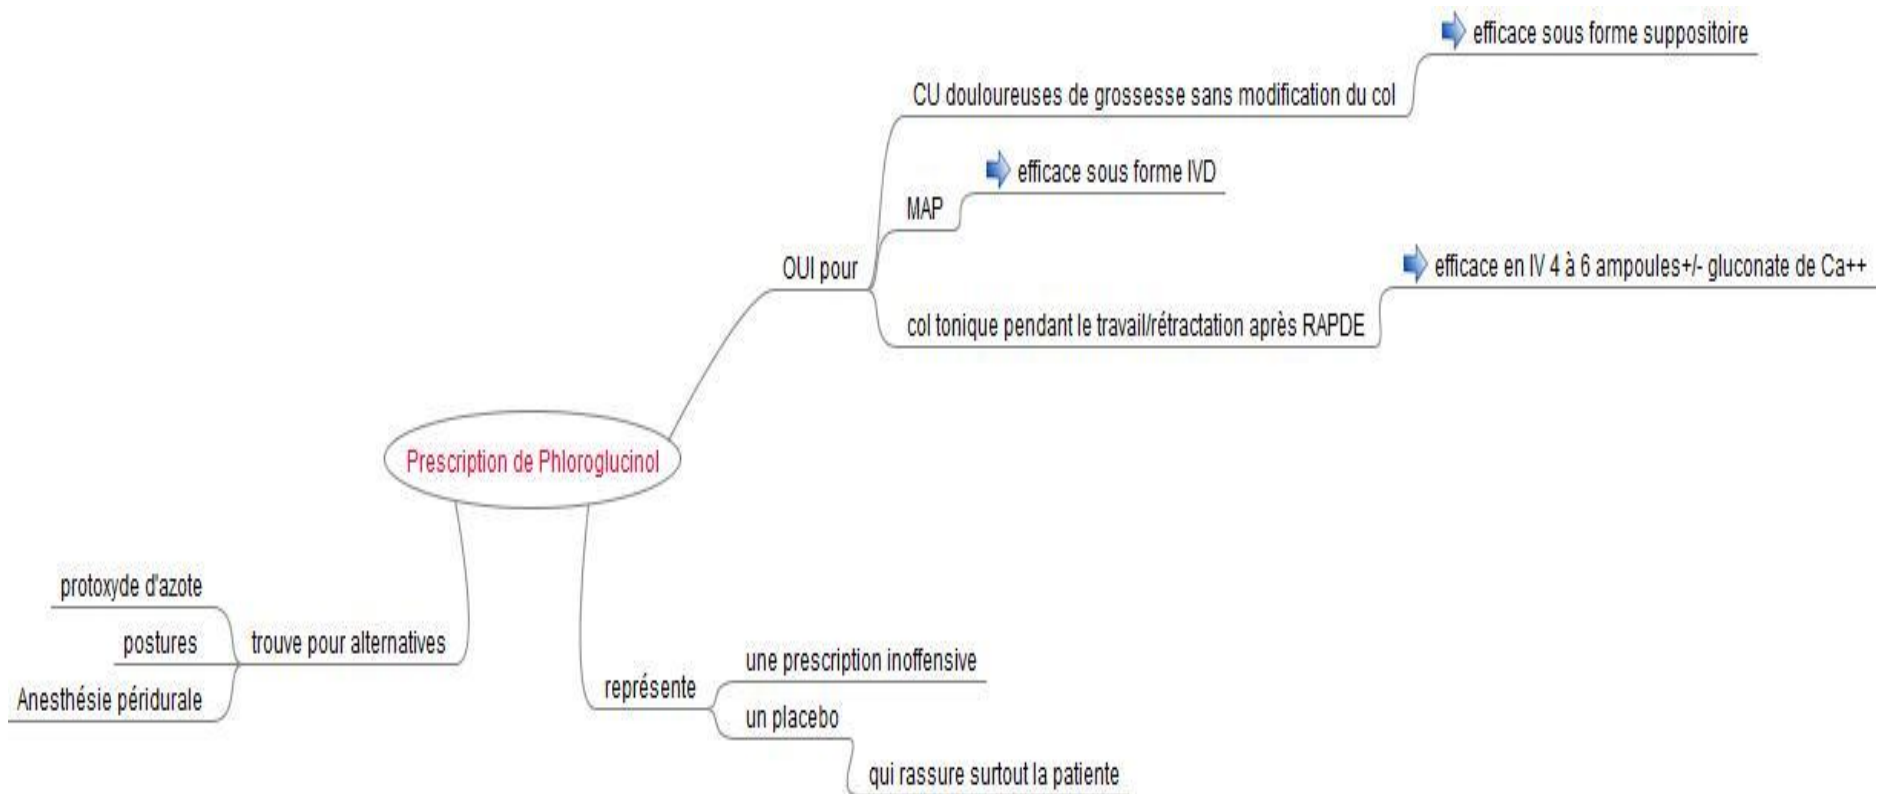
Prescription de Phloroglucinol

OUI pour

CU douloureuses de grossesse sans modification du col

efficace sous forme suppositoire

MAP

efficace sous forme IVD

col tonique pendant le travail/rétractation après RAPDE

efficace en IV 4 à 6 ampoules+/- gluconate de Ca++

trouve pour alternatives

protoxyde d'azote

postures

Anesthésie péridurale

représente

une prescription inoffensive

un placebo

qui rassure surtout la patiente